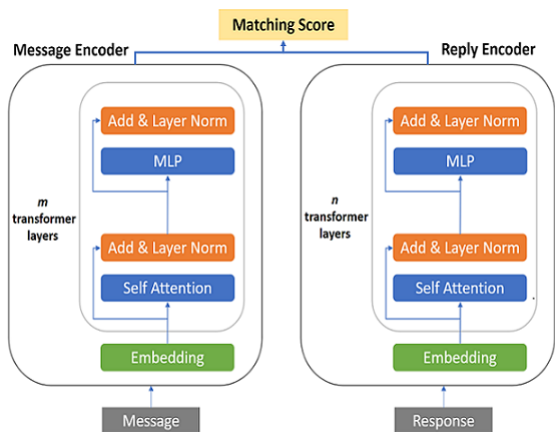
Matching Score

Message Encoder

m transformer layers

Add & Layer Norm

MLP

Add & Layer Norm

Self Attention

Embedding

Message

Reply Encoder

n transformer layers

Add & Layer Norm

MLP

Add & Layer Norm

Self Attention

Embedding

Response